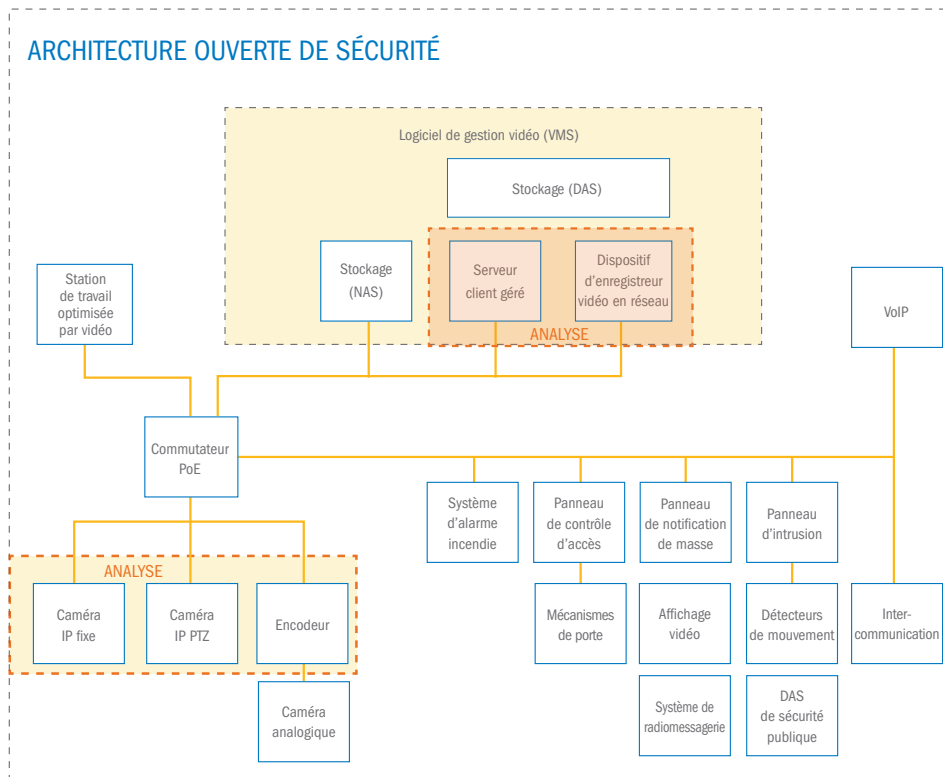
ARCHITECTURE OUVERTE DE SÉCURITÉ

Logiciel de gestion vidéo (VMS)

Stockage (DAS)

Station de travail optimisée par vidéo

Stockage (NAS)

Serveur client géré

Dispositif d'enregistreur vidéo en réseau

ANALYSE

VoIP

Commutateur PoE

Système d'alarme incendie

Panneau de contrôle d'accès

Panneau de notification de masse

Panneau d'intrusion

ANALYSE

Caméra IP fixe

Caméra IP PTZ

Encodeur

Mécanismes de porte

Affichage vidéo

Détecteurs de mouvement

Inter-communication

Caméra analogique

Système de radiomessagerie

DAS de sécurité publique